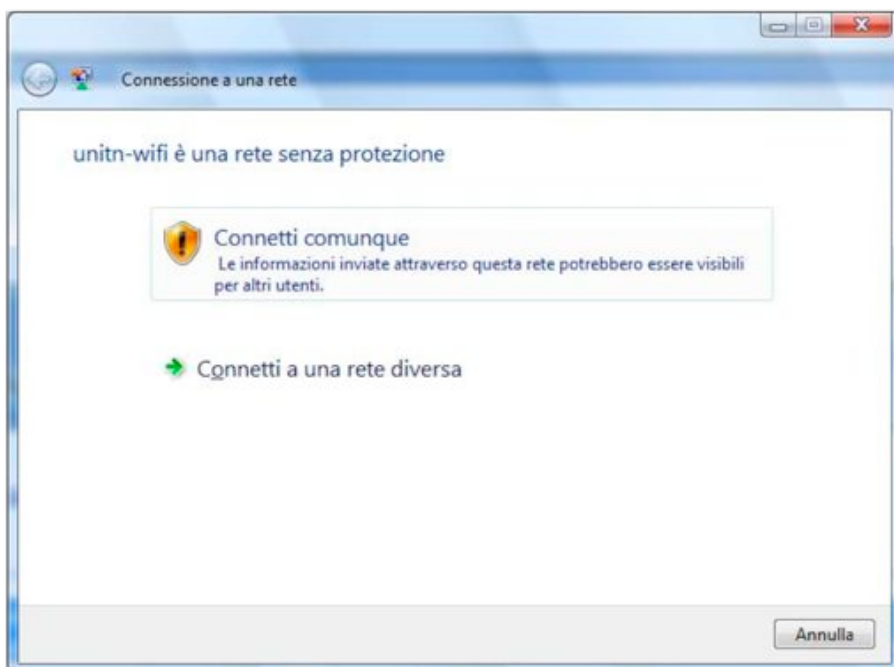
Connessione a una rete

unitn-wifi è una rete senza protezione

Connetti comunque
Le informazioni inviate attraverso questa rete potrebbero essere visibili per altri utenti.

Connetti a una rete diversa

Annulla